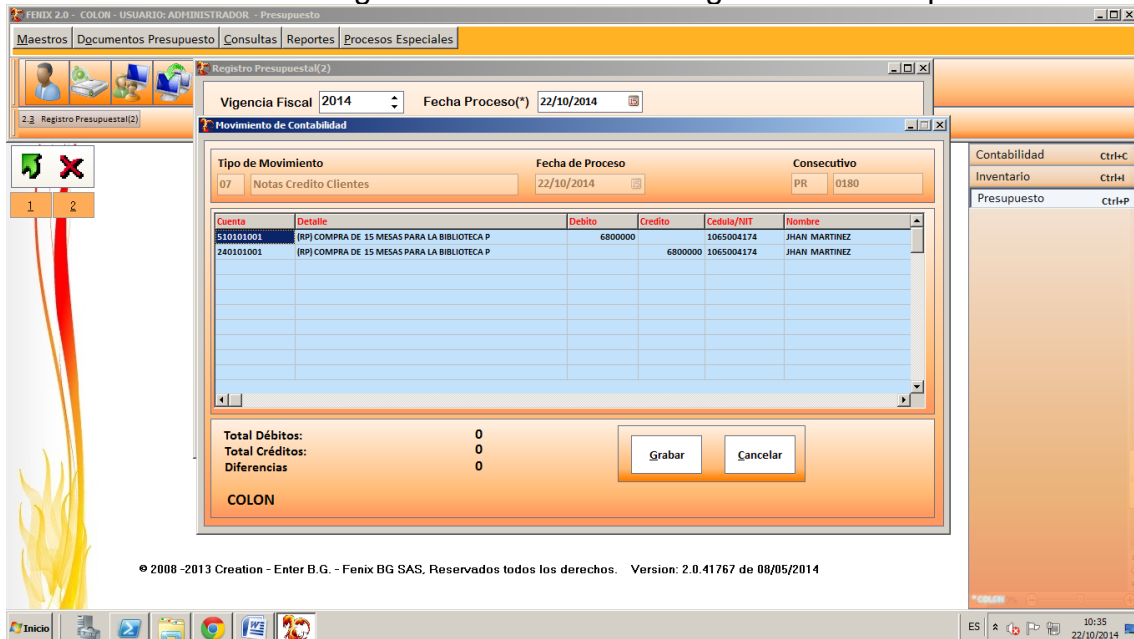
FENIX 2.0 - COLON - USUARIO: ADMINISTRADOR - Presupuesto

Maestros | Documentos Presupuesto | Consultas | Reportes | Procesos Especiales

2.3 Registro Presupuestal(2)

1 2

Registro Presupuestal(2)

Vigencia Fiscal 2014

Fecha Proceso(*) 22/10/2014

Movimiento de Contabilidad

Tipo de Movimiento
07 Notas Credito Clientes

Fecha de Proceso
22/10/2014

Consecutivo
PR 0180

| Cuenta | Detalle | Debito | Credito | Cedula/NIT | Nombre |
|---|---|---|---|---|---|
| 510101001 | (RP) COMPRA DE 15 MESAS PARA LA BIBLIOTECA P | 6800000 | | 1065004174 | JHAN MARTINEZ |
| 240101001 | (RP) COMPRA DE 15 MESAS PARA LA BIBLIOTECA P | | 6800000 | 1065004174 | JHAN MARTINEZ |

Total Débitos: 0
Total Créditos: 0
Diferencias 0

COLON

Grabar
Cancelar

Contabilidad Ctrl+C
Inventario Ctrl+I
Presupuesto Ctrl+P

© 2008 -2013 Creation - Enter B.G. - Fenix BG SAS, Reservados todos los derechos. Version: 2.0.41767 de 08/05/2014

Inicio

ES 10:35 22/10/2014